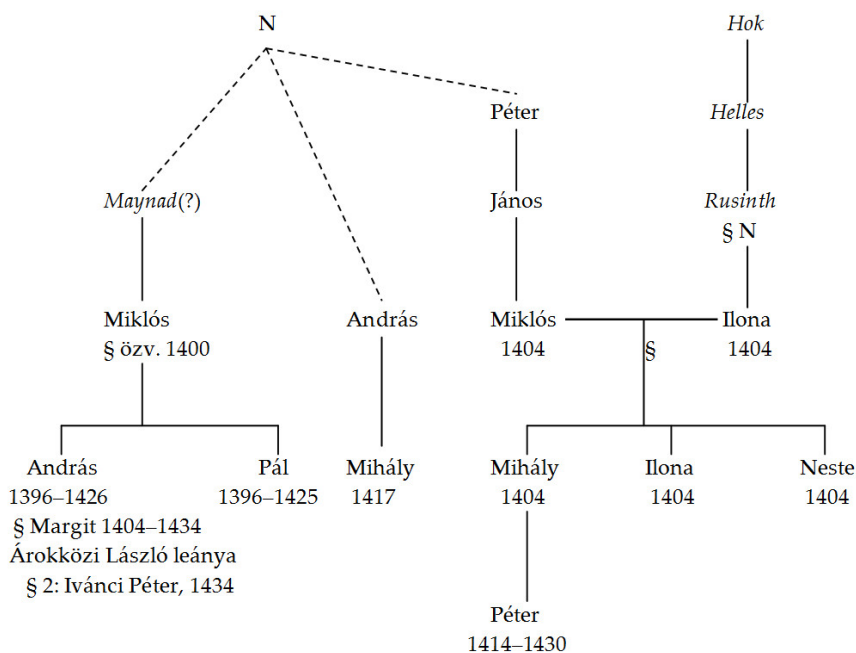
N

Maynad(?)

Miklós
§ özv. 1400

András
1396–1426
§ Margit 1404–1434
Árokközi László leánya
§ 2: IváncI Péter, 1434

Pál
1396–1425

András

Mihály
1417

Péter

János

Miklós
1404

§

Mihály
1404

Péter
1414–1430

Ilona
1404

Neste
1404

Hok

Helles

Rusinth
§ N

Ilona
1404